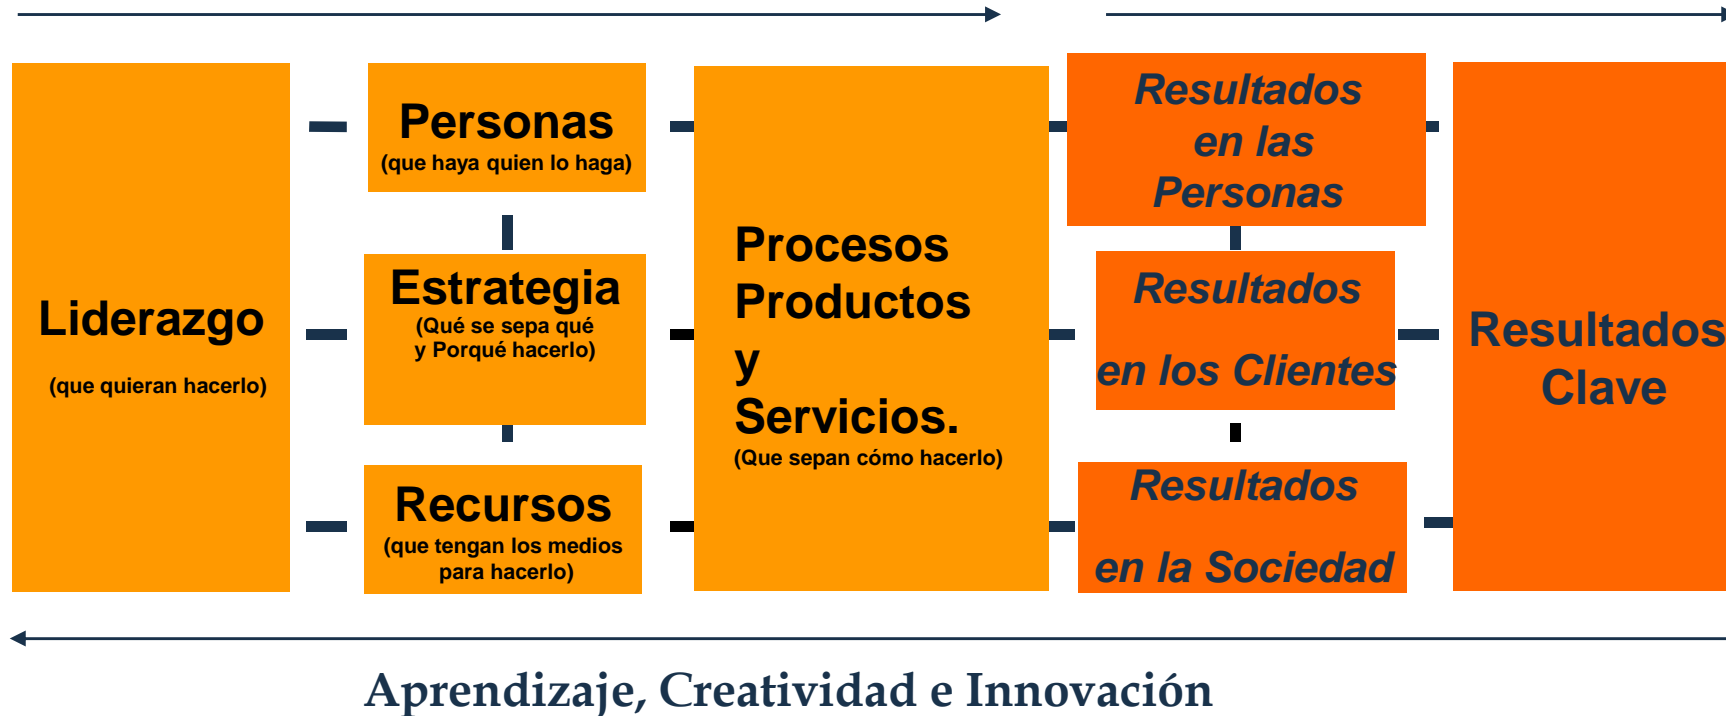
Liderazgo

(que quieran hacerlo)

Personas
(que haya quien lo haga)

Estrategia
(Qué se sepa qué y Porqué hacerlo)

Recursos
(que tengan los medios para hacerlo)

Procesos
Productos
y
Servicios.
(Que sepan cómo hacerlo)

Resultados en las Personas

Resultados

en los Clientes

Resultados

en la Sociedad

Resultados Clave

Aprendizaje, Creatividad e Innovación